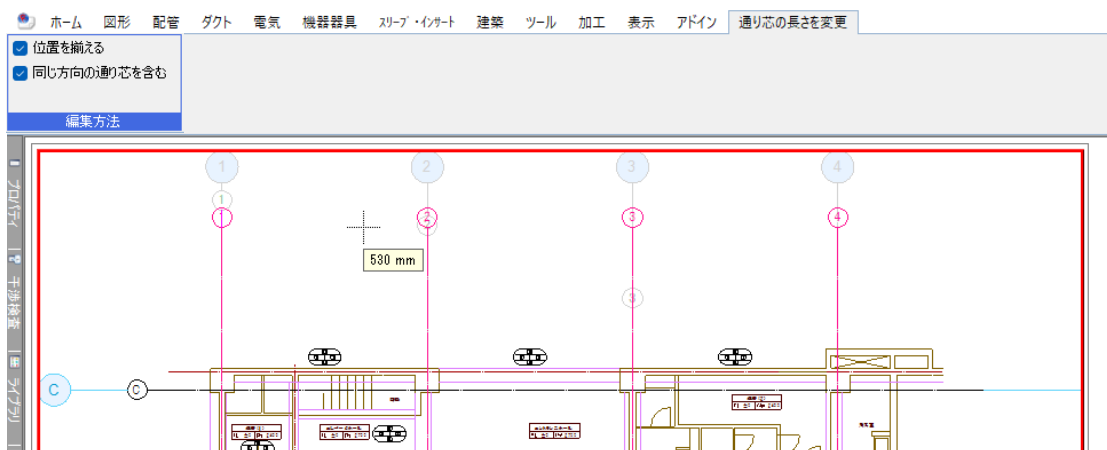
ホーム 図形 配管 ダクト 電気 機器器具 スリーブ・インサート 建築 ツール 加工 表示 アドイン 通り芯の長さを変更

位置を揃える
同じ方向の通り芯を含む
編集方法

プロパティ
干渉検査
ライブラリ

1 2 3 4
1
1 2 3 4
530 mm
3
C C